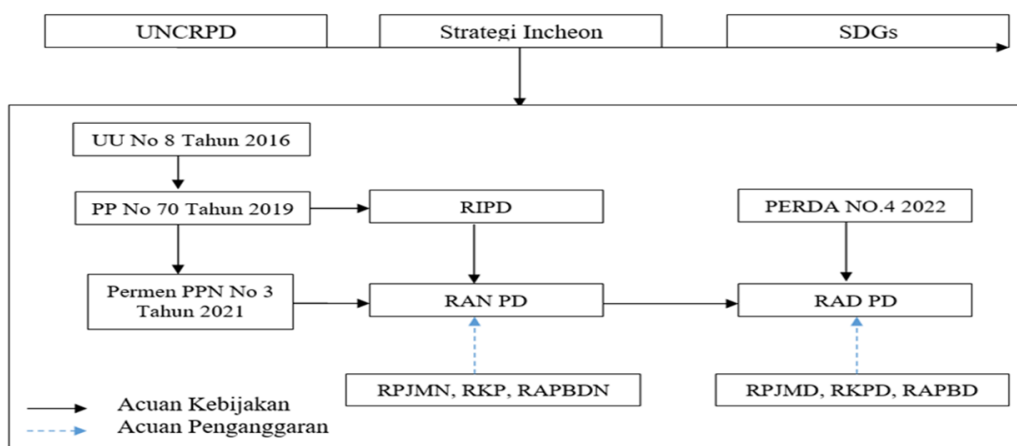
UNCRPD

Strategi Incheon

SDGs

UU No 8 Tahun 2016

PP No 70 Tahun 2019

RIPD

PERDA NO.4 2022

Permen PPN No 3 Tahun 2021

RAN PD

RAD PD

RPJMN, RKP, RAPBDN

RPJMD, RKPD, RAPBD

Acuan Kebijakan

Acuan Penganggaran